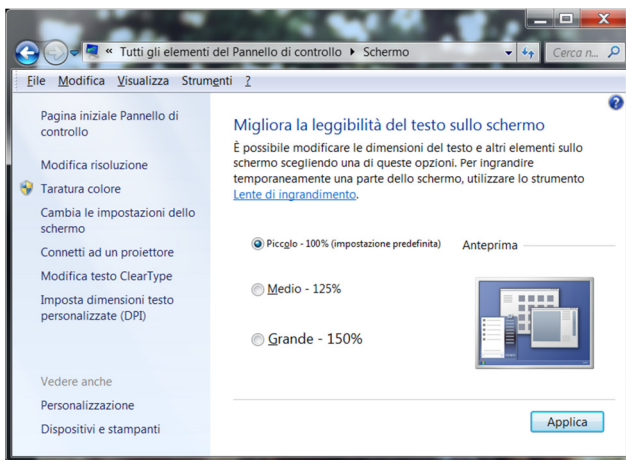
« Tutti gli elementi del Pannello di controllo ▸ Schermo

Cerca n...

File Modifica Visualizza Strumenti ?

Pagina iniziale Pannello di controllo

Modifica risoluzione

Taratura colore

Cambia le impostazioni dello schermo

Connetti ad un proiettore

Modifica testo ClearType

Imposta dimensioni testo personalizzate (DPI)

Vedere anche

Personalizzazione

Dispositivi e stampanti

Migliora la leggibilità del testo sullo schermo

È possibile modificare le dimensioni del testo e altri elementi sullo schermo scegliendo una di queste opzioni. Per ingrandire temporaneamente una parte dello schermo, utilizzare lo strumento Lente di ingrandimento.

Piccolo - 100% (impostazione predefinita)

Anteprima

Medio - 125%

Grande - 150%

Applica